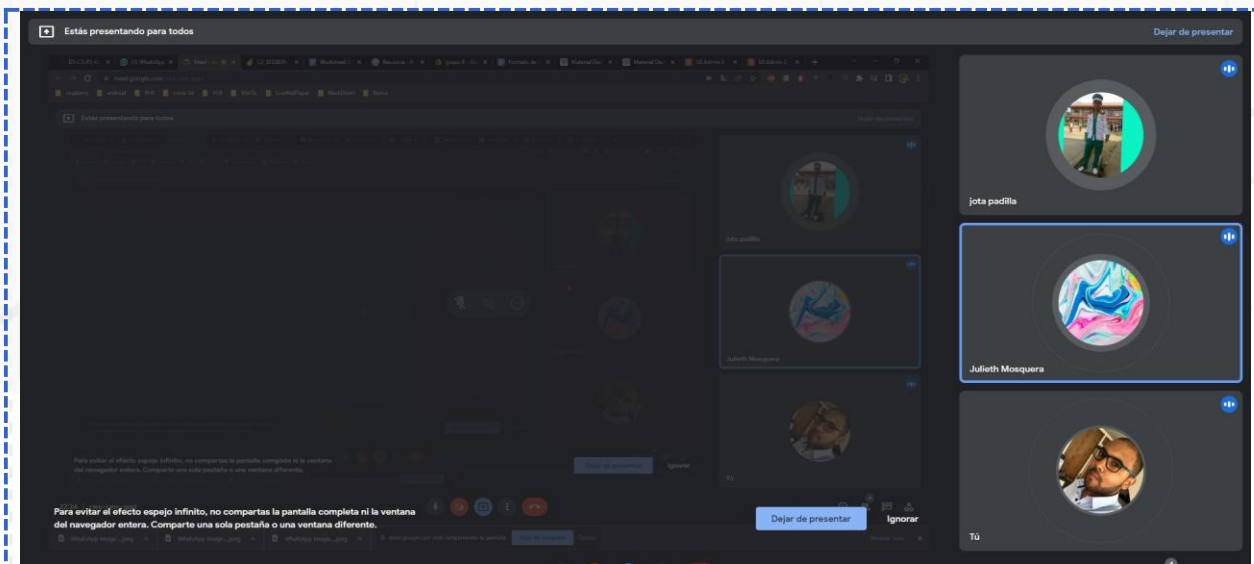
Estás presentando para todos

Dejar de presentar

jota padilla

Julieth Mosquera

Tú

Para evitar el efecto espejo infinito, no compartas la pantalla completa ni la ventana del navegador entera. Comparte una sola pestaña o una ventana diferente.

Dejar de presentar

Ignorar